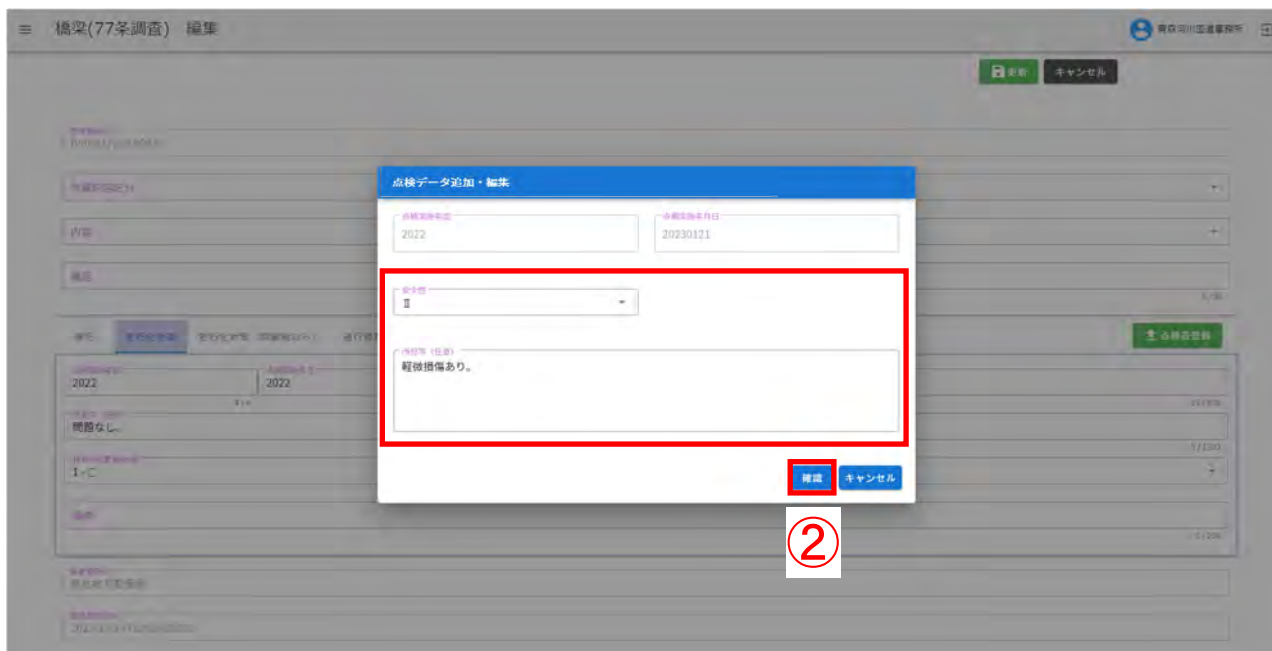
橋梁(77条調査) 編集

東京河川国道事務所

更新 キャンセル

点検データ追加・編集

点検実施年度
2022

点検実施年月日
20230121

健全性
Ⅱ

所見等（任意）
軽微損傷あり。

確認 キャンセル

②

点検者登録

2022

2022

問題なし。

1-C